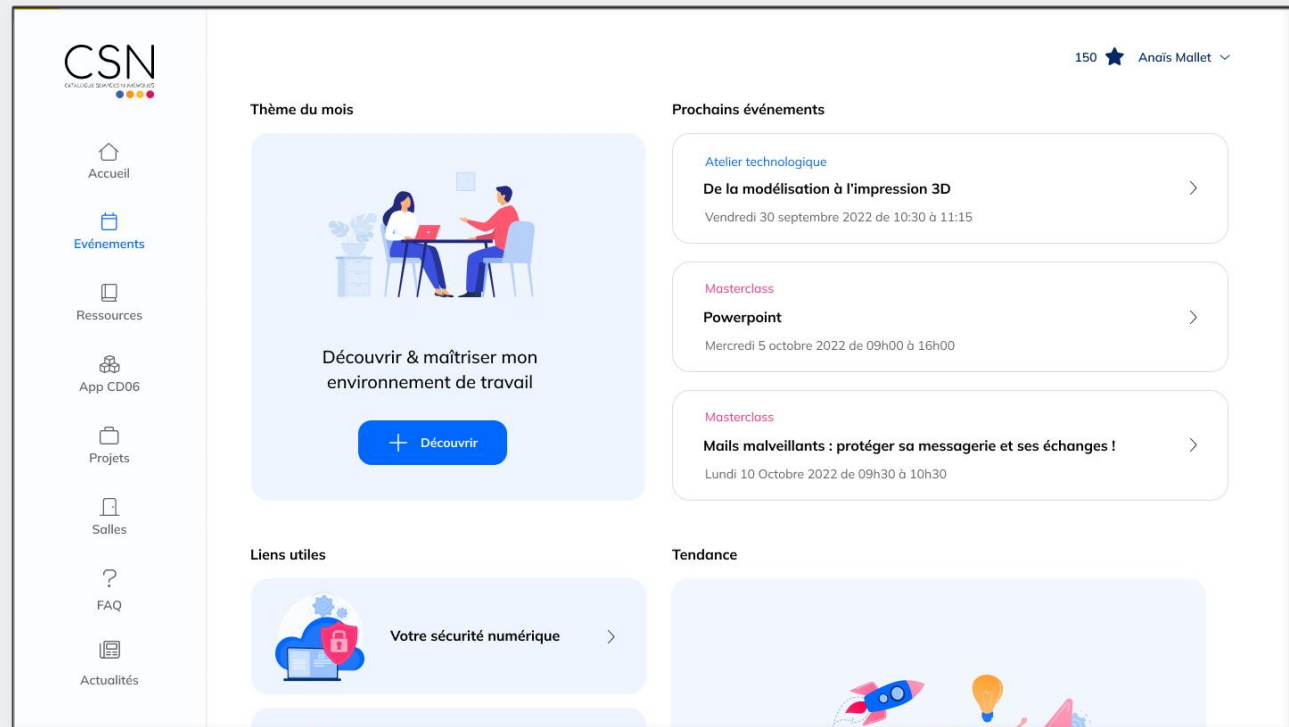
CSN
CATALOGUE SERVICES NUMÉRIQUES

Accueil
Evénements
Ressources
App CD06
Projets
Salles
FAQ
Actualités

150 Anaïs Mallet

Thème du mois

Découvrir & maîtriser mon environnement de travail

+ Découvrir

Prochains événements

Atelier technologique
De la modélisation à l'impression 3D
Vendredi 30 septembre 2022 de 10:30 à 11:15

Masterclass
Powerpoint
Mercredi 5 octobre 2022 de 09h00 à 16h00

Masterclass
Mails malveillants : protéger sa messagerie et ses échanges !
Lundi 10 Octobre 2022 de 09h30 à 10h30

Liens utiles

Votre sécurité numérique

Tendance